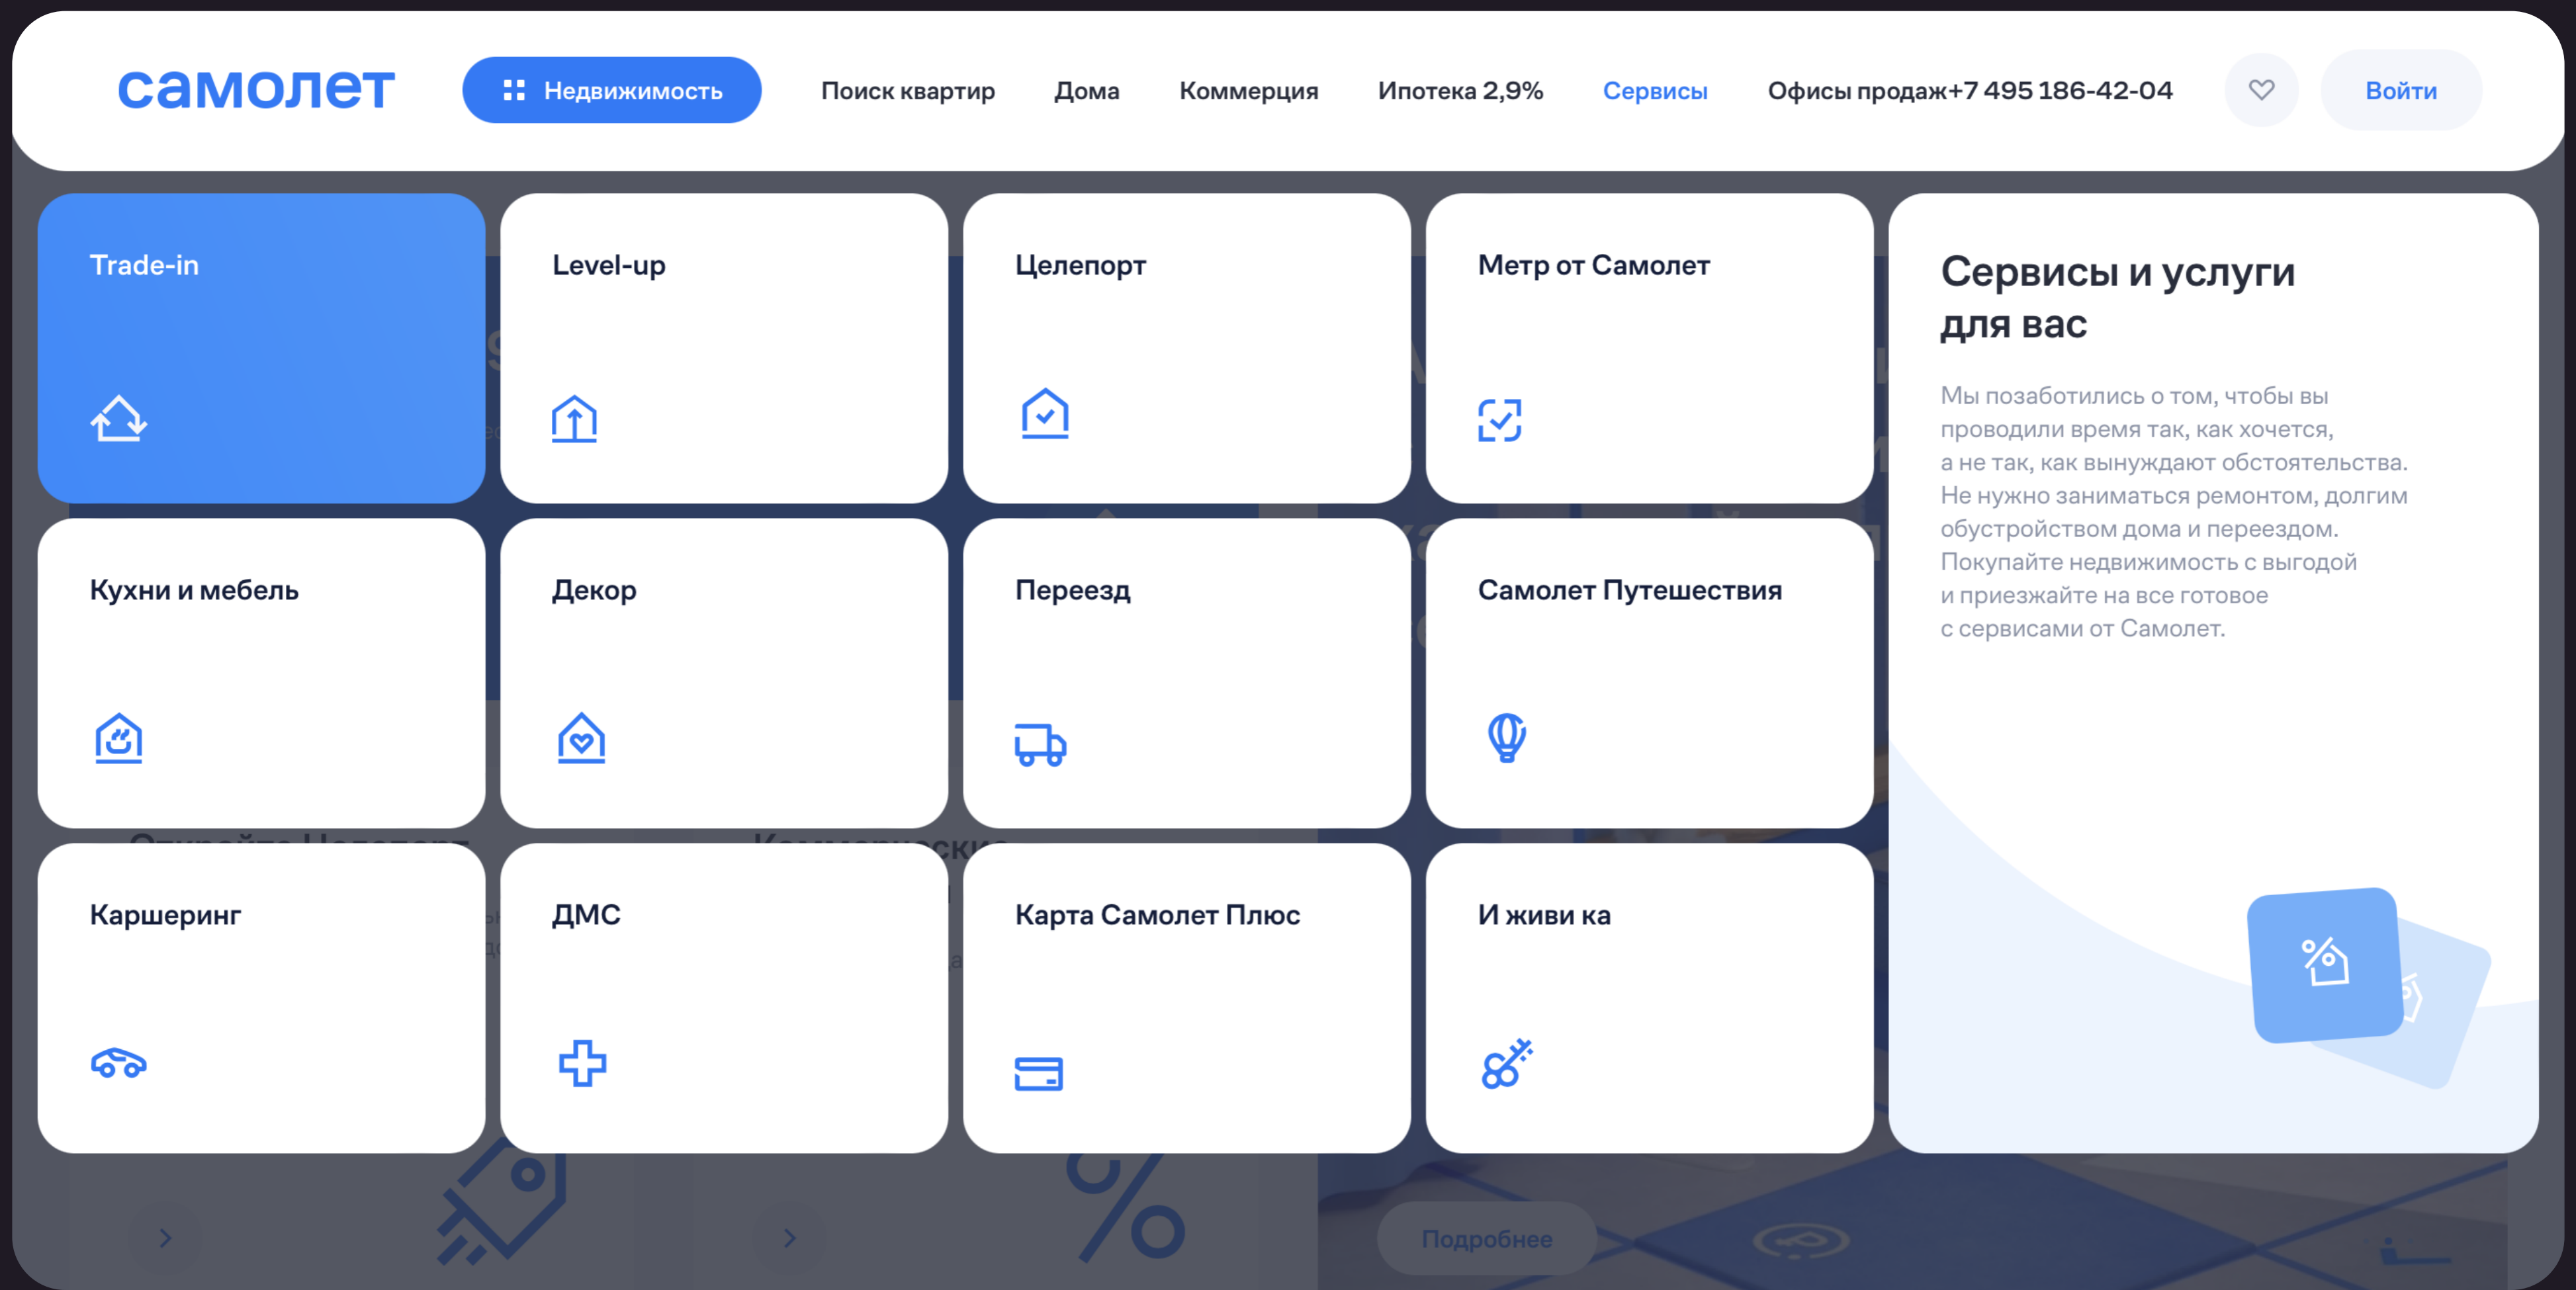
самолет

Недвижимость

Поиск квартир

Дома

Коммерция

Ипотека 2,9%

Сервисы

Офисы продаж

+7 495 186-42-04

Войти

Trade-in

Level-up

Целепорт

Метр от Самолет

Сервисы и услуги для вас

Мы позаботились о том, чтобы вы проводили время так, как хочется, а не так, как вынуждают обстоятельства. Не нужно заниматься ремонтом, долгим обустройством дома и переездом. Покупайте недвижимость с выгодой и приезжайте на все готовое с сервисами от Самолет.

Кухни и мебель

Декор

Переезд

Самолет Путешествия

Каршеринг

ДМС

Карта Самолет Плюс

И живи ка

Подробнее